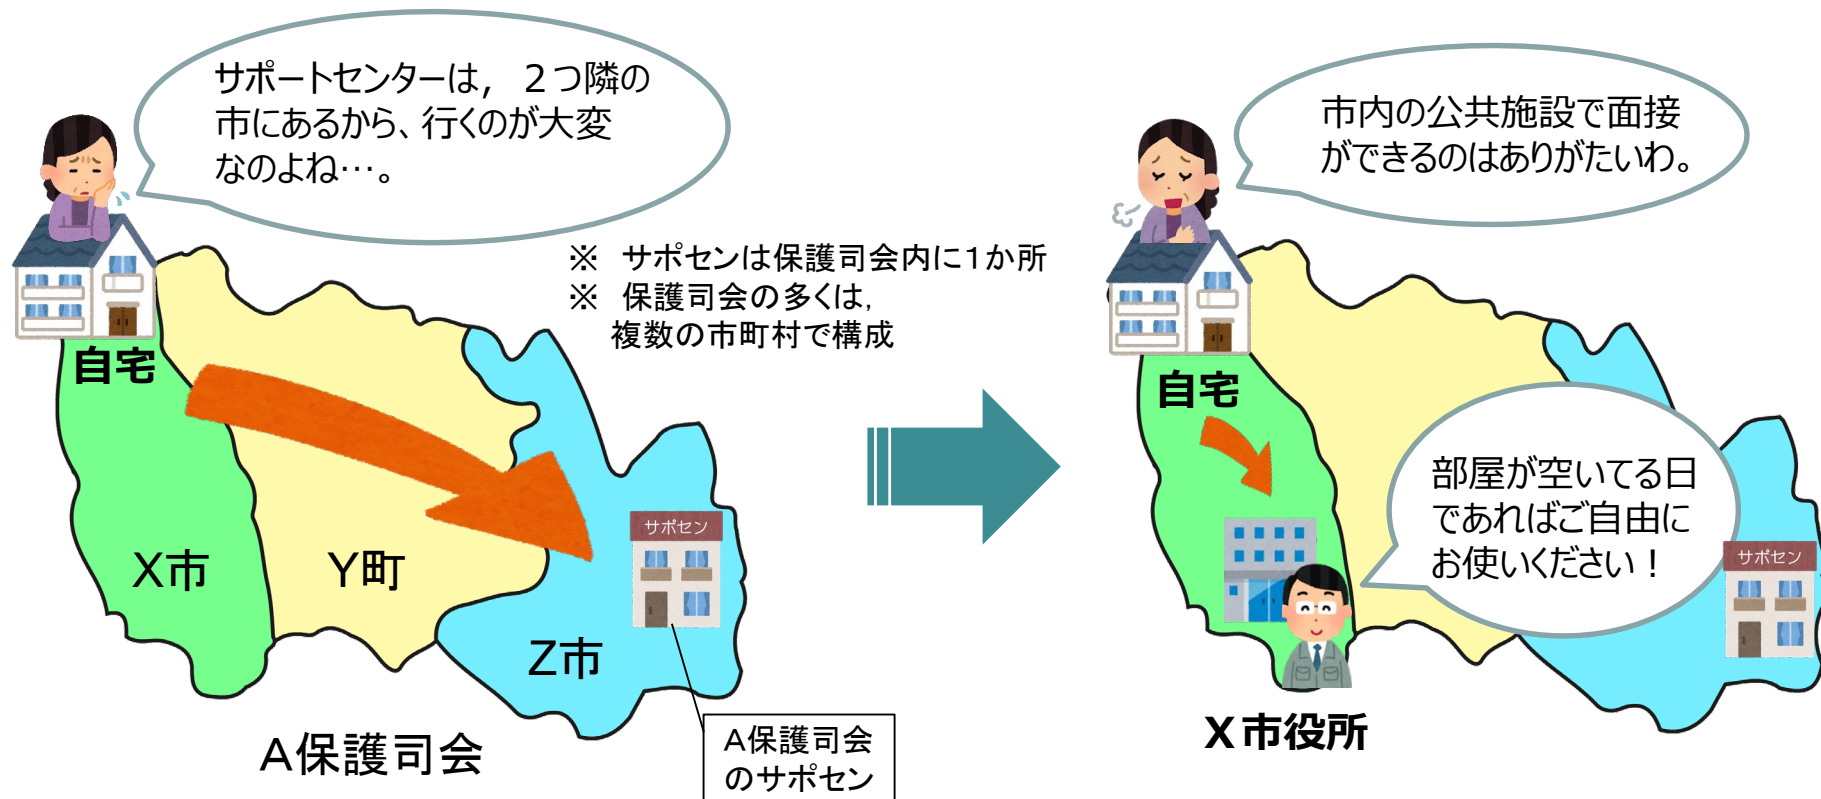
サポートセンターは，２つ隣の市にあるから、行くのが大変なのよね…。

※　サポセンは保護司会内に1か所
※　保護司会の多くは，複数の市町村で構成

自宅

X市

Y町

Z市

サポセン

A保護司会

A保護司会のサポセン

市内の公共施設で面接ができるのはありがたいわ。

自宅

部屋が空いてる日であればご自由にお使いください！

サポセン

X市役所